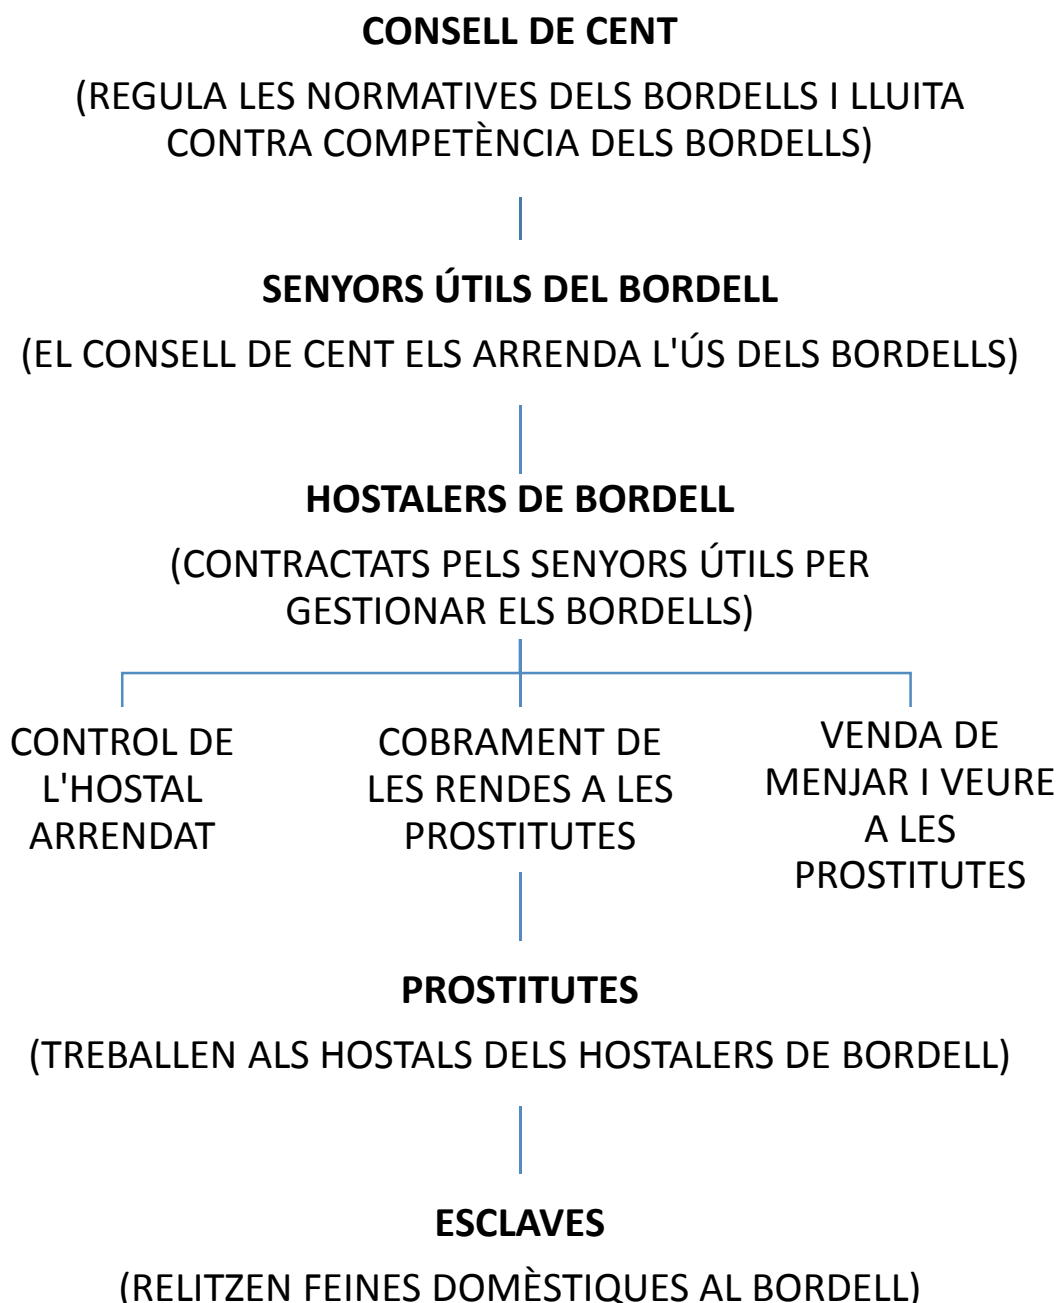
CONSELL DE CENT

(REGULA LES NORMATIVES DELS BORDELLS I LLUITA CONTRA COMPETÈNCIA DELS BORDELLS)

SENYORS ÚTILS DEL BORDELL

(EL CONSELL DE CENT ELS ARRENDA L'ÚS DELS BORDELLS)

HOSTALERS DE BORDELL

(CONTRACTATS PELS SENYORS ÚTILS PER GESTIONAR ELS BORDELLS)

CONTROL DE L'HOSTAL ARRENDAT

COBRAMENT DE LES RENDES A LES PROSTITUTES

VENDA DE MENJAR I VEURE A LES PROSTITUTES

PROSTITUTES

(TREBALLEN ALS HOSTALS DELS HOSTALERS DE BORDELL)

ESCLAVES

(RELITZEN FEINES DOMÈSTIQUES AL BORDELL)